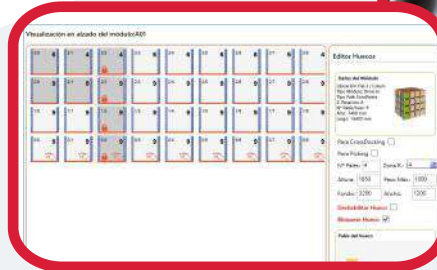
Visualización en alzado del módulo(A01

Editor Huecos

Datos del Módulo

Para CrossDocking

Para Picking

Nº Palets: 4

Zona X: 4

Altura: 1650

Peso Máx.: 1300

Fondo: 1200

Ancho: 1200

Deshabilitar Hueco

Bloquear Hueco

Palés del hueco

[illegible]